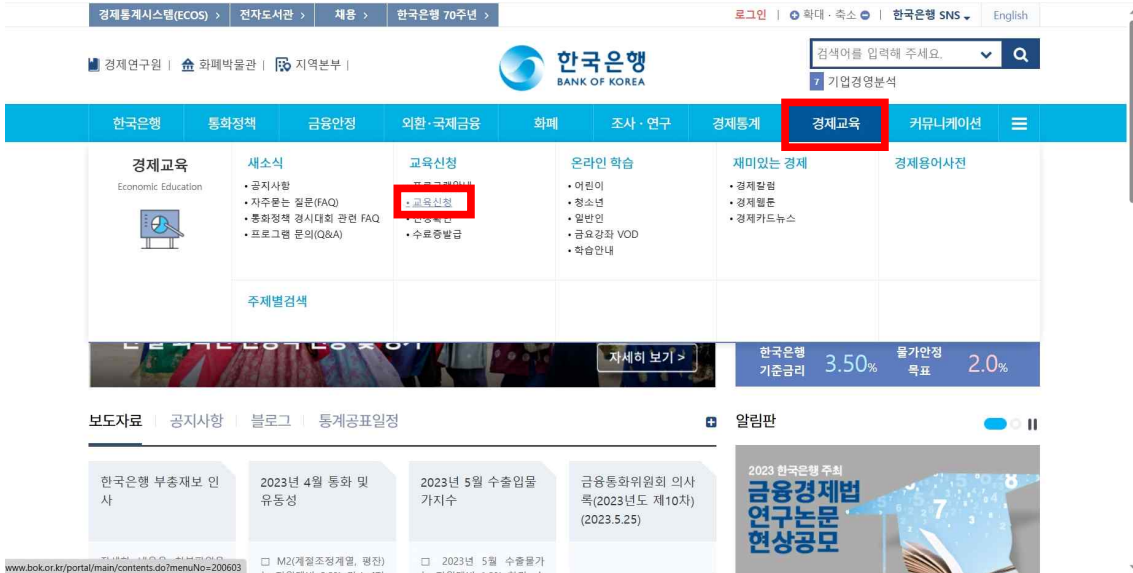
경제통계시스템(ECOS) › 전자도서관 › 채용 › 한국은행 70주년 ›

로그인 | 확대 · 축소 | 한국은행 SNS | English

경제연구원 | 화폐박물관 | 지역본부 |

한국은행 BANK OF KOREA

검색어를 입력해 주세요.

7 기업경영분석

한국은행 통화정책 금융안정 외환·국제금융 화폐 조사·연구 경제통계 경제교육 커뮤니케이션

경제교육
Economic Education

새소식
• 공지사항
• 자주묻는 질문(FAQ)
• 통화정책 경시대회 관련 FAQ
• 프로그램 문의(Q&A)

교육신청
• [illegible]
• 교육신청
• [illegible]
• 수료증발급

온라인 학습
• 어린이
• 청소년
• 일반인
• 금융강좌 VOD
• 학습안내

재미있는 경제
• 경제칼럼
• 경제웹툰
• 경제카드뉴스

경제용어사전

주제별검색

자세히 보기 >

한국은행 기준금리 3.50%

물가안정 목표 2.0%

보도자료 | 공지사항 | 블로그 | 통계공표일정

알림판

한국은행 부총재보 인사

2023년 4월 통화 및 유동성

2023년 5월 수출입물가지수

금융통화위원회 의사록(2023년도 제10차) (2023.5.25)

2023 한국은행 주최 금융경제법 연구논문 현상공모

□ M2(계절조정계열, 평잔)

□ 2023년 5월 수출물가

www.bok.or.kr/portal/main/contents.do?menuNo=200603